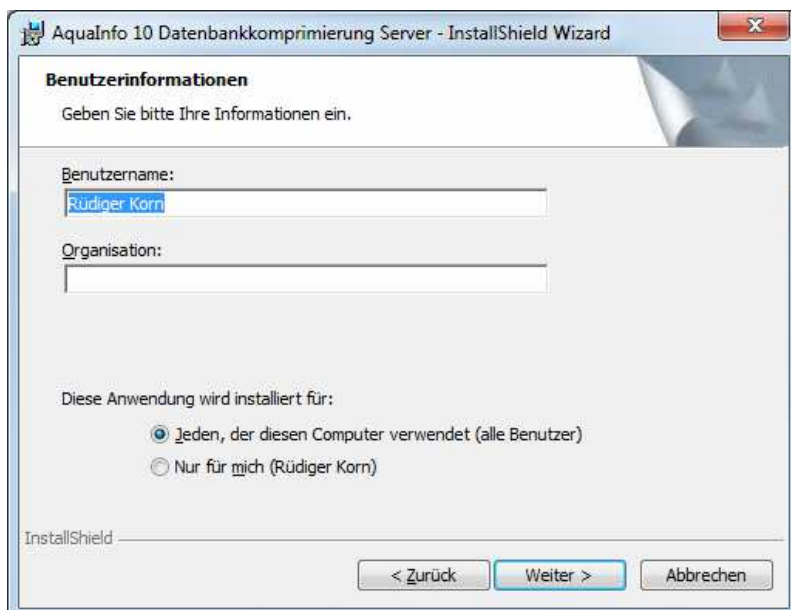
AquaInfo 10 Datenbankkomprimierung Server - InstallShield Wizard

Benutzerinformationen

Geben Sie bitte Ihre Informationen ein.

Benutzername:

Rüdiger Korn

Organisation:

Diese Anwendung wird installiert für:

Jeden, der diesen Computer verwendet (alle Benutzer)

Nur für mich (Rüdiger Korn)

InstallShield

< Zurück

Weiter >

Abbrechen